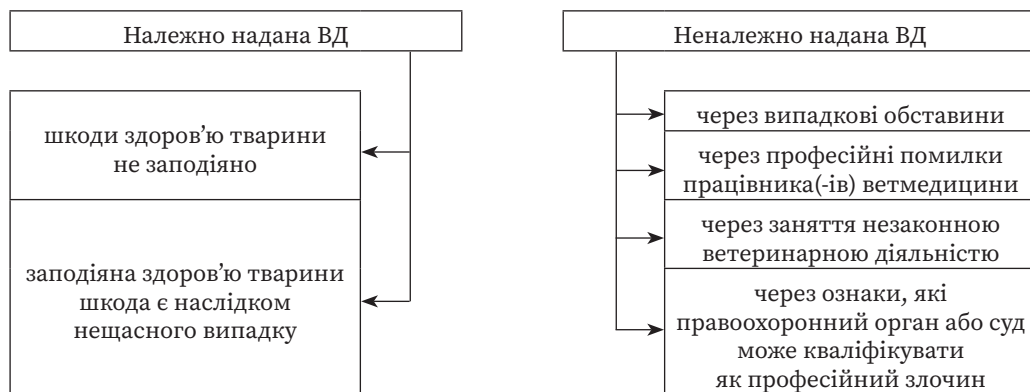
Належно надана ВД

шкоди здоров'ю тварини не заподіяно

заподіяна здоров'ю тварини шкода є наслідком нещасного випадку

Неналежно надана ВД

через випадкові обставини

через професійні помилки працівника(-ів) ветмедицини

через заняття незаконною ветеринарною діяльністю

через ознаки, які правоохоронний орган або суд може кваліфікувати як професійний злочин